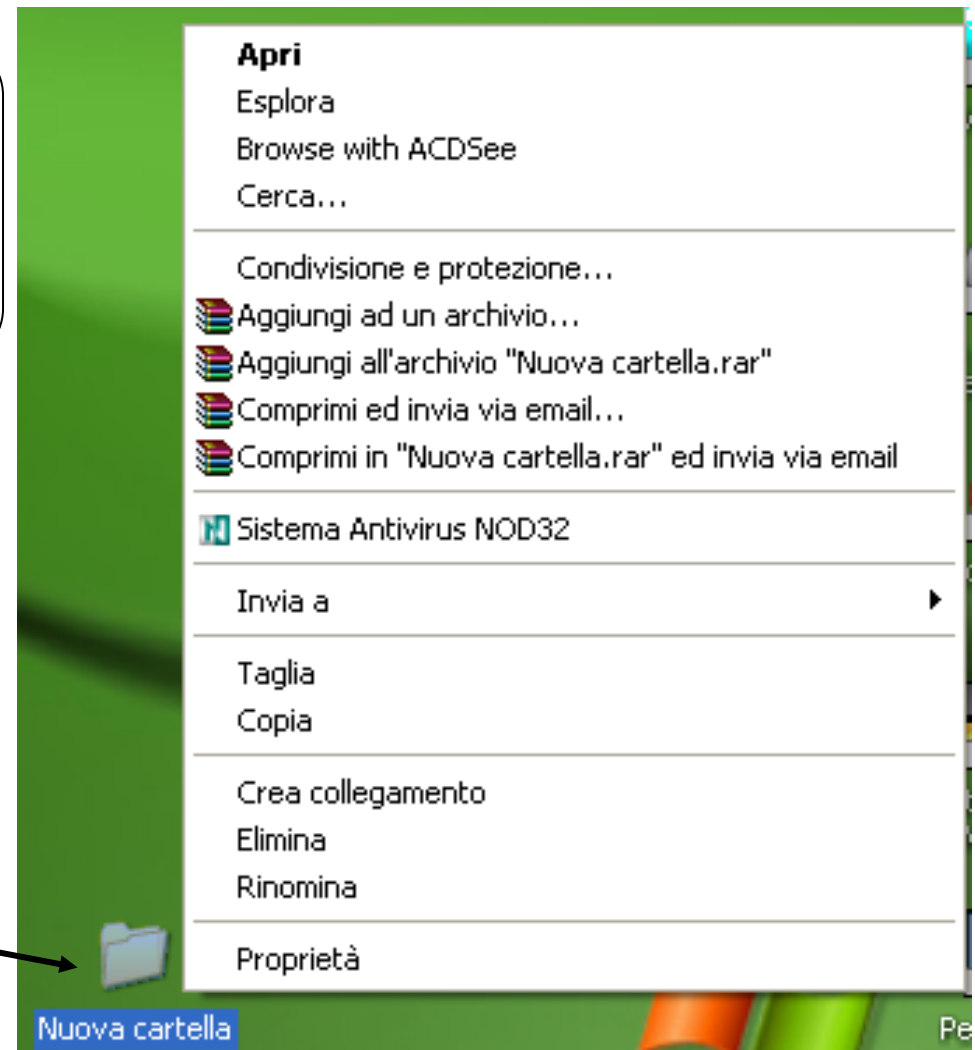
Apri
Esplora
Browse with ACDSee
Cerca...

Condivisione e protezione...
Aggiungi ad un archivio...
Aggiungi all'archivio "Nuova cartella.rar"
Comprimi ed invia via email...
Comprimi in "Nuova cartella.rar" ed invia via email

Sistema Antivirus NOD32

Invia a

Taglia
Copia

Crea collegamento
Elimina
Rinomina

Proprietà

Nuova cartella

Pe